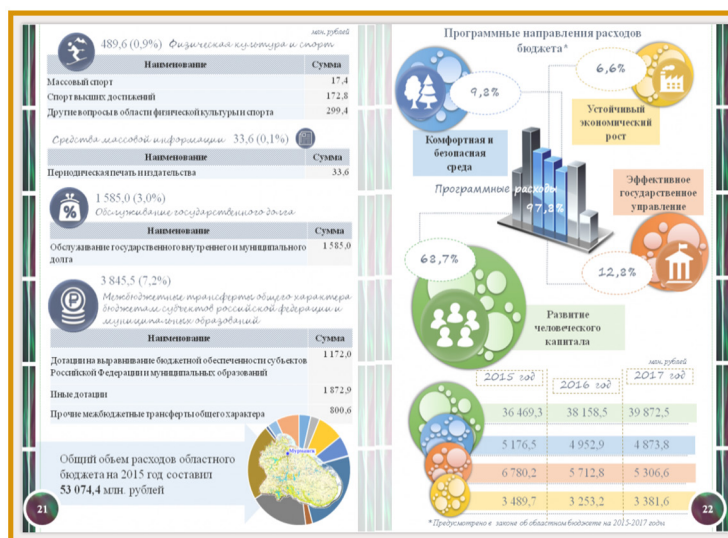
млн. рублей

489,6 (0,9%) Физическая культура и спорт

| Наименование | Сумма |
|---|---|
| Массовый спорт | 17,4 |
| Спорт высших достижений | 172,8 |
| Другие вопросы в области физической культуры и спорта | 299,4 |

Средства массовой информации 33,6 (0,1%)

| Наименование | Сумма |
|---|---|
| Периодическая печать и издательства | 33,6 |

1 585,0 (3,0%) Обслуживание государственного долга

| Наименование | Сумма |
|---|---|
| Обслуживание государственного внутреннего и муниципального долга | 1 585,0 |

3 845,5 (7,2%) Межбюджетные трансферты общего характера бюджетам субъектов Российской Федерации и муниципальных образований

| Наименование | Сумма |
|---|---|
| Дотации на выравнивание бюджетной обеспеченности субъектов Российской Федерации и муниципальных образований | 1 172,0 |
| Иные дотации | 1 872,9 |
| Прочие межбюджетные трансферты общего характера | 800,6 |

Общий объем расходов областного бюджета на 2015 год составил 53 074,4 млн. рублей

Мурманск

21

Программные направления расходов бюджета*

9,2%

Комфортная и безопасная среда

6,6%

Устойчивый экономический рост

Программные расходы 97,8%

Эффективное государственное управление

68,7%

12,8%

Развитие человеческого капитала

млн. рублей

| 2015 год | 2016 год | 2017 год |
|---|---|---|
| 36 469,3 | 38 158,5 | 39 872,5 |
| 5 176,5 | 4 952,9 | 4 873,8 |
| 6 780,2 | 5 712,8 | 5 306,6 |
| 3 489,7 | 3 253,2 | 3 381,6 |

* Предусмотрено в законе об областном бюджете на 2015-2017 годы

22